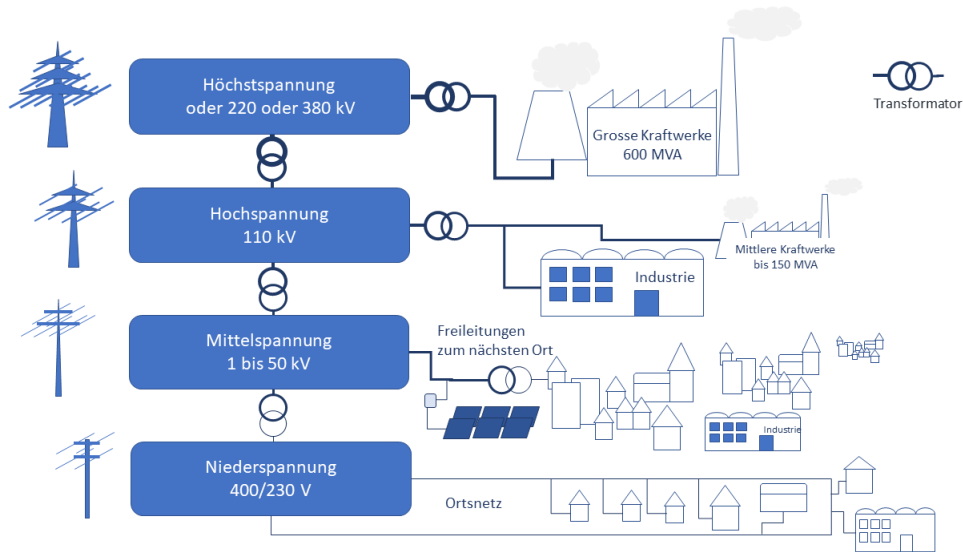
Höchstspannung
oder 220 oder 380 kV

Transformator

Grosse Kraftwerke
600 MVA

Hochspannung
110 kV

Mittlere Kraftwerke
bis 150 MVA

Industrie

Mittelspannung
1 bis 50 kV

Freileitungen
zum nächsten Ort

Industrie

Niederspannung
400/230 V

Ortsnetz